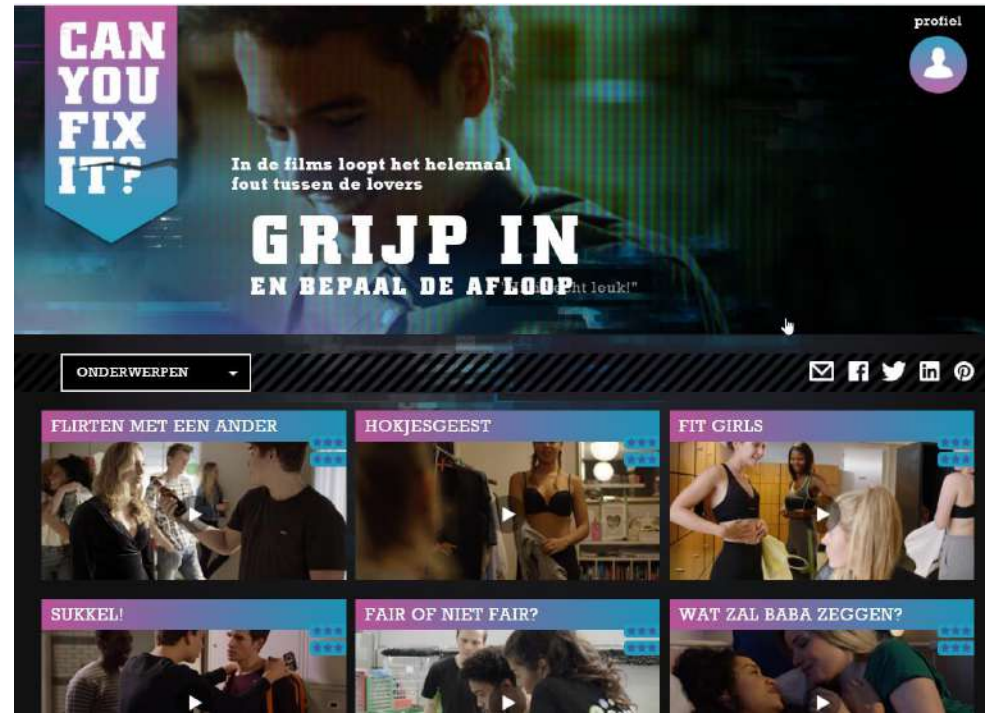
CAN YOU FIX IT?

profiel

In de films loopt het helemaal fout tussen de lovers

GRIJP IN

EN BEPAAL DE AFLOOP

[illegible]ht louk!"

ONDERWERPEN

FLIRTEN MET EEN ANDER

HOKJESGEEST

FIT GIRLS

SUKKEL!

FAIR OF NIET FAIR?

WAT ZAL BABA ZEGGEN?